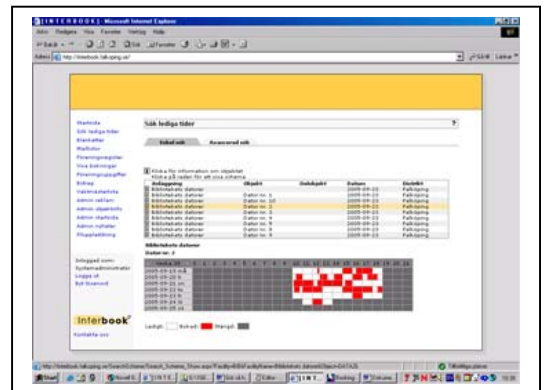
INTERBOOK - Microsoft Internet Explorer

Sök lediga tider

Enkel sök
Avancerad sök

Startsida
Sök lediga tider
Blanketter
Mailutor
Föreningsregister
Visa bokningar
Föreningsuppgifter
Betrag
Valenstatistik
Admin raklam
Admin objektinfo
Admin startsida
Admin nyheter
Fluppladdning

Inloggad som:
Systemadministratör
Logga ut
Byt lösenord

Interbook

Kontakta oss

| Anläggning | Objekt | Delobjekt | Datum | Distrikt |
|---|---|---|---|---|
| Biblioteket datorer | Dator nr. 1 | | 2005-09-23 | Falköping |
| Biblioteket datorer | Dator nr. 10 | | 2005-09-23 | Falköping |
| Biblioteket datorer | Dator nr. 2 | | 2005-09-23 | Falköping |
| Biblioteket datorer | Dator nr. 3 | | 2005-09-23 | Falköping |
| Biblioteket datorer | Dator nr. 4 | | 2005-09-23 | Falköping |
| Biblioteket datorer | Dator nr. 5 | | 2005-09-23 | Falköping |
| Biblioteket datorer | Dator nr. 6 | | 2005-09-23 | Falköping |
| Biblioteket datorer | Dator nr. 7 | | 2005-09-23 | Falköping |

Biblioteket datorer
Dator nr. 2

Ledigt: Bokad: Stängd: